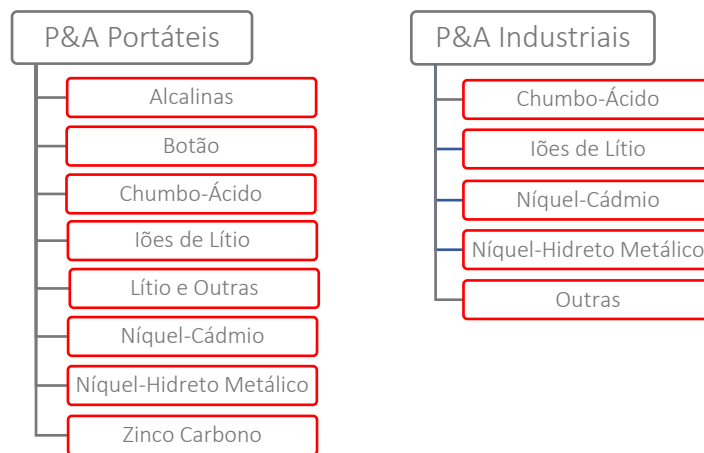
P&A Portáteis

Alcalinas

Botão

Chumbo-Ácido

Iões de Lítio

Lítio e Outras

Níquel-Cádmio

Níquel-Hidreto Metálico

Zinco Carbono

P&A Industriais

Chumbo-Ácido

Iões de Lítio

Níquel-Cádmio

Níquel-Hidreto Metálico

Outras